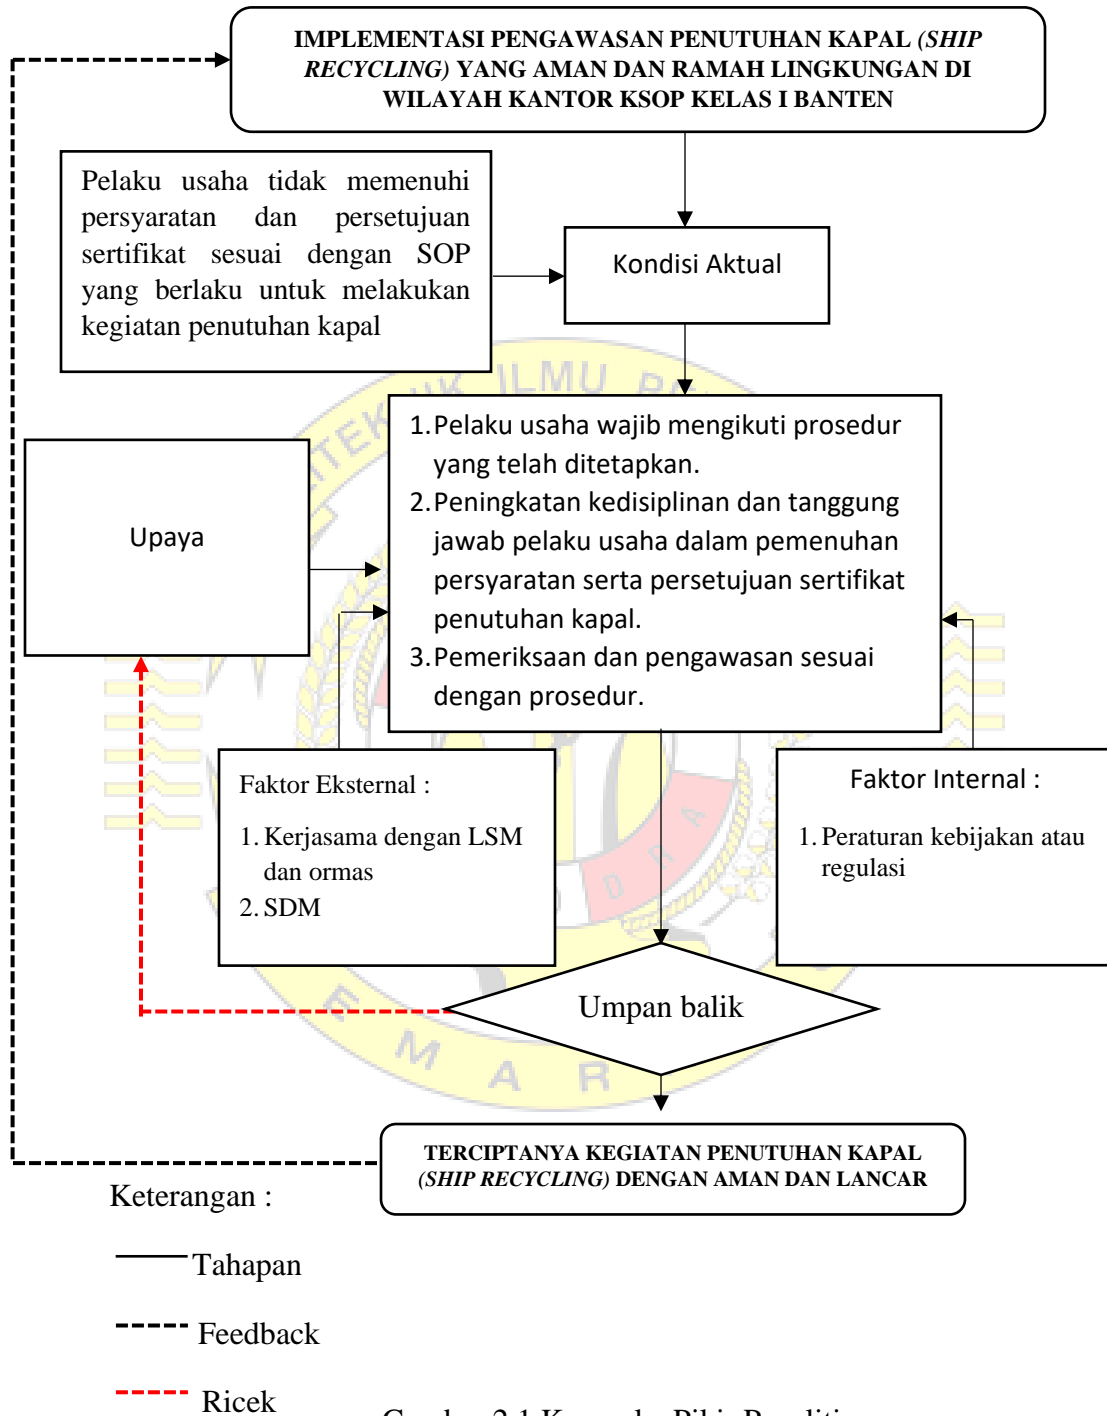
IMPLEMENTASI PENGAWASAN PENUTUHAN KAPAL *(SHIP RECYCLING)* YANG AMAN DAN RAMAH LINGKUNGAN DI WILAYAH KANTOR KSOP KELAS I BANTEN

Pelaku usaha tidak memenuhi persyaratan dan persetujuan sertifikat sesuai dengan SOP yang berlaku untuk melakukan kegiatan penutuhan kapal

Kondisi Aktual

Upaya

1. Pelaku usaha wajib mengikuti prosedur yang telah ditetapkan.
2. Peningkatan kedisiplinan dan tanggung jawab pelaku usaha dalam pemenuhan persyaratan serta persetujuan sertifikat penutuhan kapal.
3. Pemeriksaan dan pengawasan sesuai dengan prosedur.

Faktor Eksternal :
1. Kerjasama dengan LSM dan ormas
2. SDM

Faktor Internal :
1. Peraturan kebijakan atau regulasi

Umpan balik

TERCIPTANYA KEGIATAN PENUTUHAN KAPAL *(SHIP RECYCLING)* DENGAN AMAN DAN LANCAR

Keterangan :

Tahapan

Feedback

Ricek

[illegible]